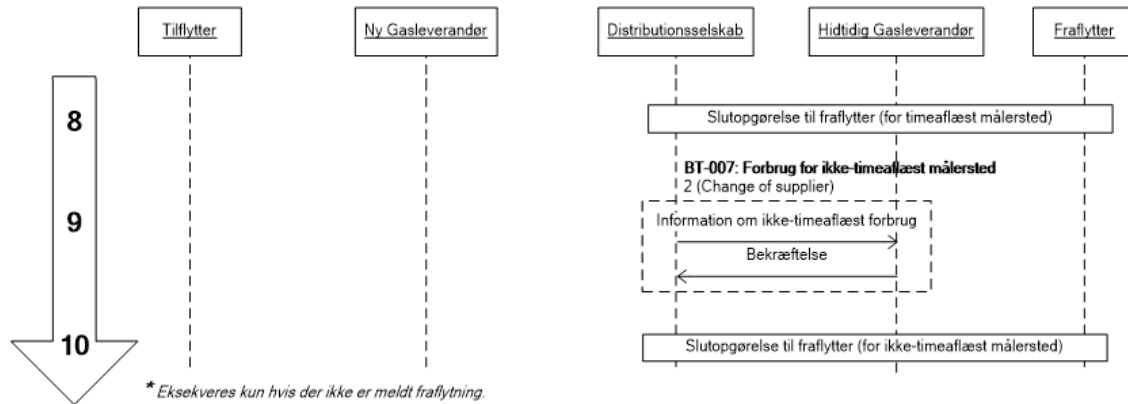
Tilflytter

Ny Gasleverandør

Distributionsselskab

Hidtidig Gasleverandør

Fraflytter

8

Slutopgørelse til fraflytter (for timeaflæst målersted)

BT-007: Forbrug for ikke-timeaflæst målersted
2 (Change of supplier)

9

Information om ikke-timeaflæst forbrug

Bekræftelse

10

Slutopgørelse til fraflytter (for ikke-timeaflæst målersted)

* Eksekveres kun hvis der ikke er meldt fraflytning.